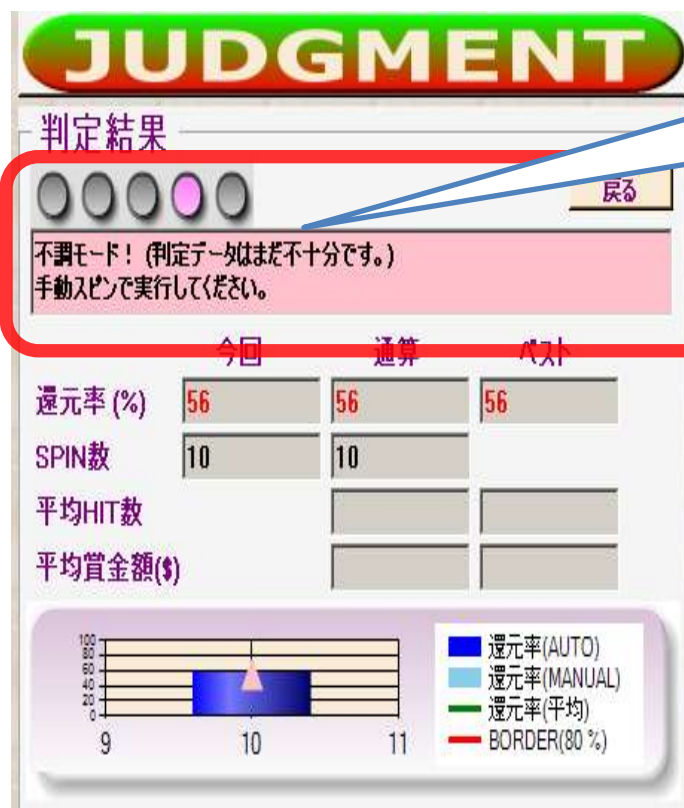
JUDGMENT

判定結果

戻る

不調モード！ (判定データはまだ不十分です。)
手動スピンで実行してください。

| | 今回 | 通算 | ベスト |
|---|---|---|---|
| 還元率 (%) | 56 | 56 | 56 |
| SPIN数 | 10 | 10 | |
| 平均HIT数 | | | |
| 平均賞金額($) | | | |

100
80
60
40
20
0
9
10
11

還元率(AUTO)
還元率(MANUAL)
還元率(平均)
BORDER(80 %)